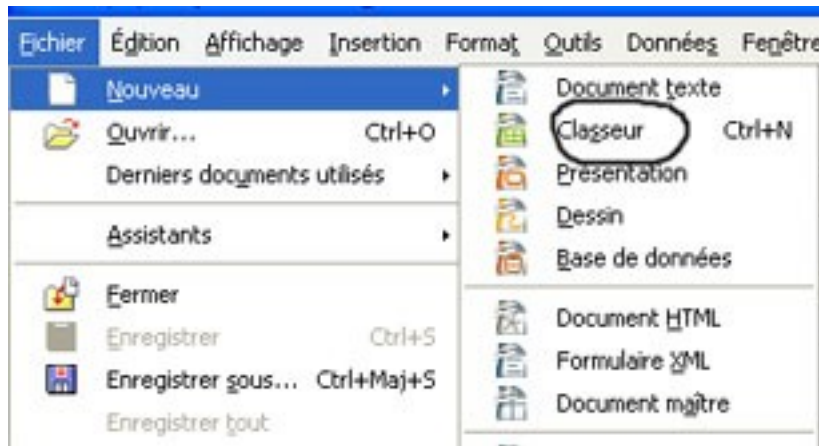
Fichier Édition Affichage Insertion Format Outils Données Fenêtre

Nouveau
Ouvrir... Ctrl+O
Derniers documents utilisés
Assistants
Fermer
Enregistrer Ctrl+S
Enregistrer sous... Ctrl+Maj+S
Enregistrer tout

Document texte
Classeur Ctrl+N
Présentation
Dessin
Base de données
Document HTML
Formulaire XML
Document maître